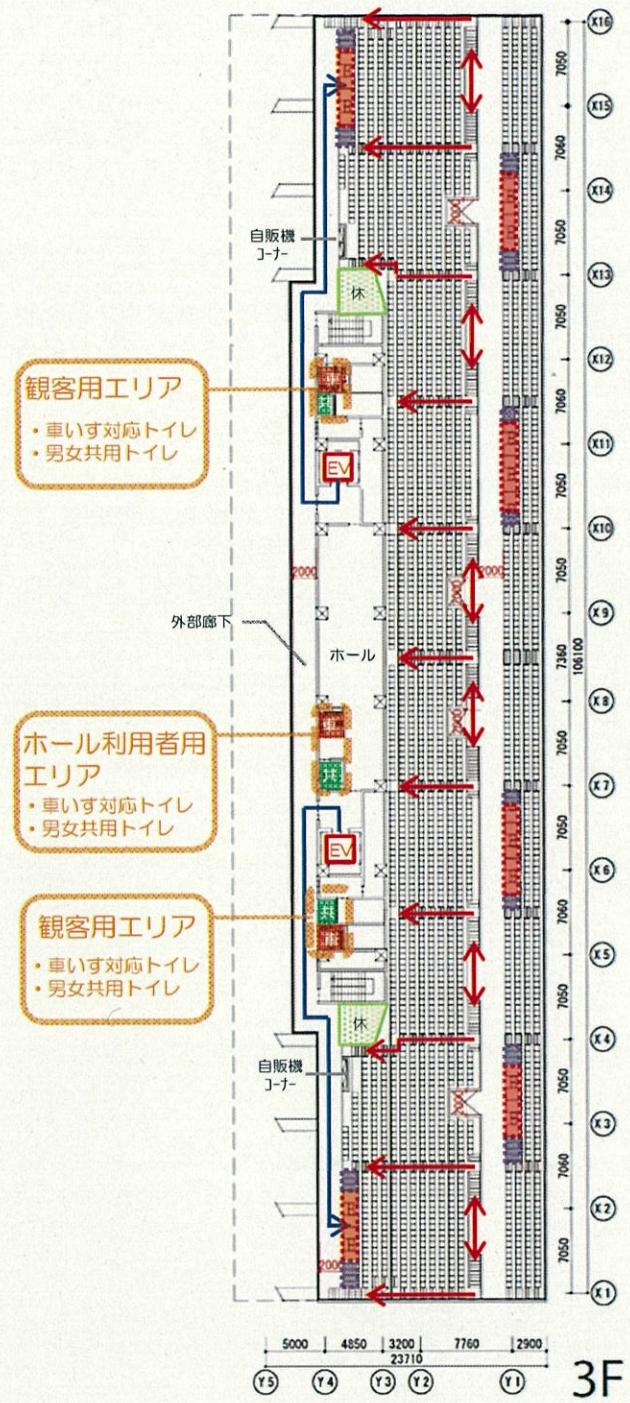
観客用エリア
・車いす対応トイレ
・男女共用トイレ

ホール利用者用エリア
・車いす対応トイレ
・男女共用トイレ

観客用エリア
・車いす対応トイレ
・男女共用トイレ

自販機コーナー
休
EV
外部廊下
ホール
2000
2000
EV
休
自販機コーナー
2000

X16
7050
X15
7060
X14
7050
X13
7050
X12
7060
X11
7050
X10
7050
X9
7360
106100
X8
7050
X7
7050
X6
7060
X5
7050
X4
7050
X3
7060
X2
7050
X1

5000
4850
3200
7760
2900
23710
Y5
Y4
Y3
Y2
Y1

3F